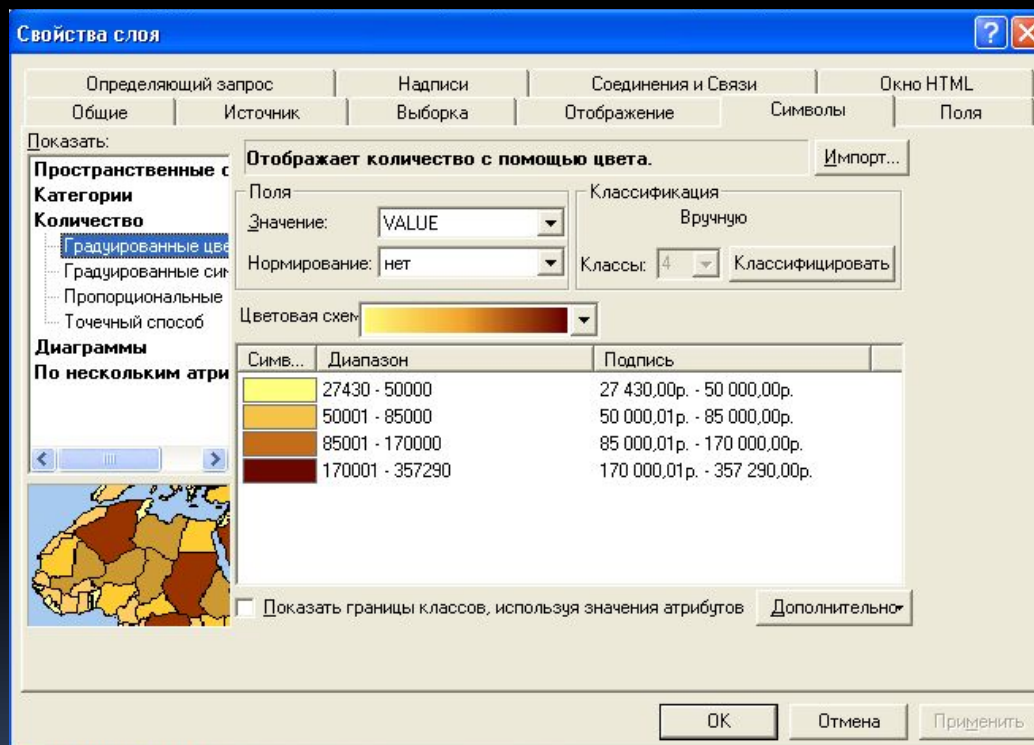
Свойства слоя

Определяющий запрос | Надписи | Соединения и Связи | Окно HTML
Общие | Источник | Выборка | Отображение | Символы | Поля

Показать:
Пространственные с
Категории
Количество
Градуированные цве
Градуированные сим
Пропорциональные
Точечный способ
Диаграммы
По нескольким атри

Отображает количество с помощью цвета.

Импорт...

Поля
Значение: VALUE
Нормирование: нет

Классификация
Вручную
Классы: 4
Классифицировать

Цветовая схем

| Симв... | Диапазон | Подпись |
|---|---|---|
| | 27430 - 50000 | 27 430,00р. - 50 000,00р. |
| | 50001 - 85000 | 50 000,01р. - 85 000,00р. |
| | 85001 - 170000 | 85 000,01р. - 170 000,00р. |
| | 170001 - 357290 | 170 000,01р. - 357 290,00р. |

Показать границы классов, используя значения атрибутов

Дополнительно

OK
Отмена
Применить